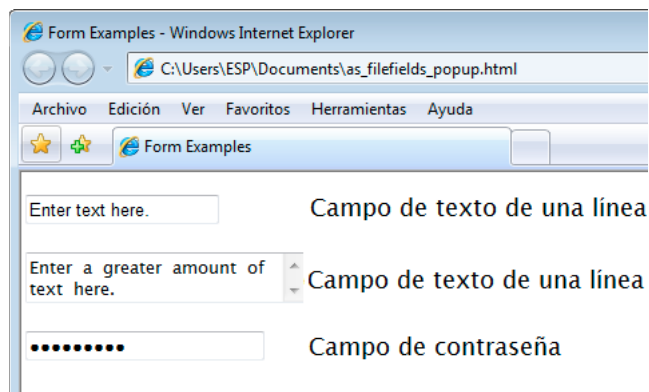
Form Examples - Windows Internet Explorer

C:\Users\ESP\Documents\as_filefields_popup.html

Archivo Edición Ver Favoritos Herramientas Ayuda

Form Examples

Enter text here.

Campo de texto de una línea

Enter a greater amount of text here.

Campo de texto de una línea

•••••••••

Campo de contraseña